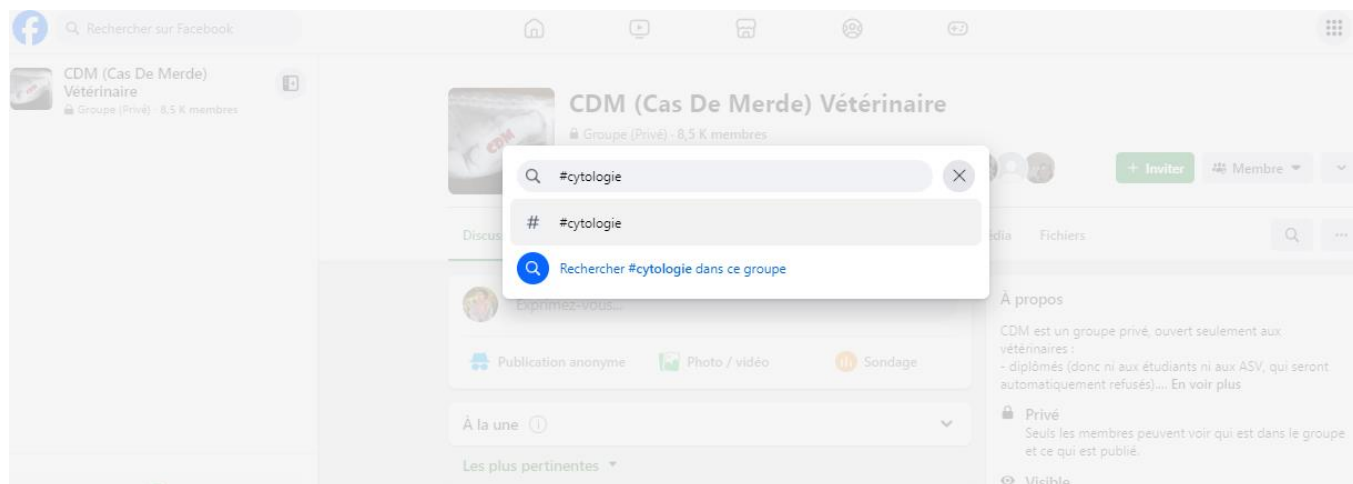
Rechercher sur Facebook

CDM (Cas De Merde) Vétérinaire
Groupe (Privé) · 8,5 K membres

CDM (Cas De Merde) Vétérinaire
Groupe (Privé) · 8,5 K membres

+ Inviter
Membre

#cytologie

# #cytologie

Rechercher #cytologie dans ce groupe

Discus

édia Fichiers

Exprimez-vous...

Publication anonyme
Photo / vidéo
Sondage

À la une

Les plus pertinentes

À propos

CDM est un groupe privé, ouvert seulement aux vétérinaires :
- diplômés (donc ni aux étudiants ni aux ASV, qui seront automatiquement refusés).... En voir plus

Privé
Seuls les membres peuvent voir qui est dans le groupe et ce qui est publié.

Visible